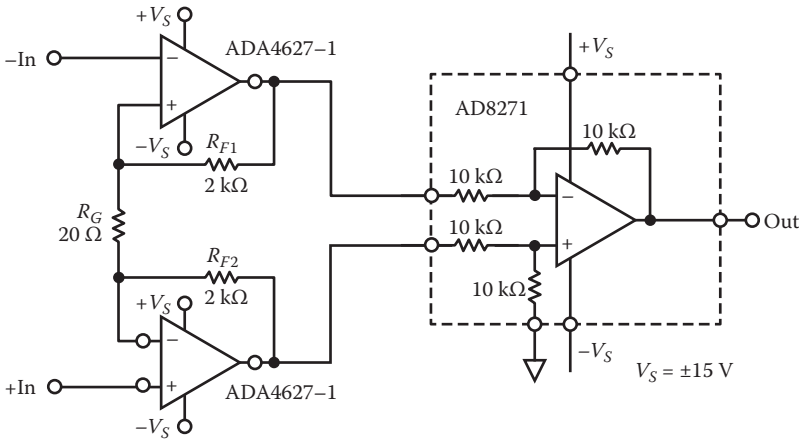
$+V_S$

$-\text{In}$

ADA4627–1

$-V_S$

$R_{F1}$

2 kΩ

$R_G$

20 Ω

$R_{F2}$

2 kΩ

$+V_S$

$+\text{In}$

ADA4627–1

$-V_S$

$+V_S$

AD8271

10 kΩ

10 kΩ

10 kΩ

10 kΩ

Out

$-V_S$

$V_S = \pm 15$ V